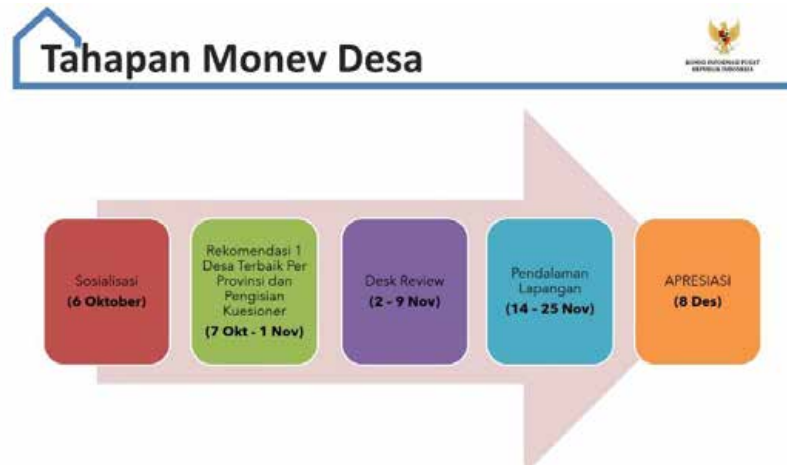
Tahapan Monev Desa

KOMISI INFORMASI PUSAT REPUBLIK INDONESIA

Sosialisasi
(6 Oktober)

Rekomendasi 1 Desa Terbaik Per Provinsi dan Pengisian Kuesioner
(7 Okt - 1 Nov)

Desk Review
(2 - 9 Nov)

Pendalaman Lapangan
(14 - 25 Nov)

APRESIASI
(8 Des)